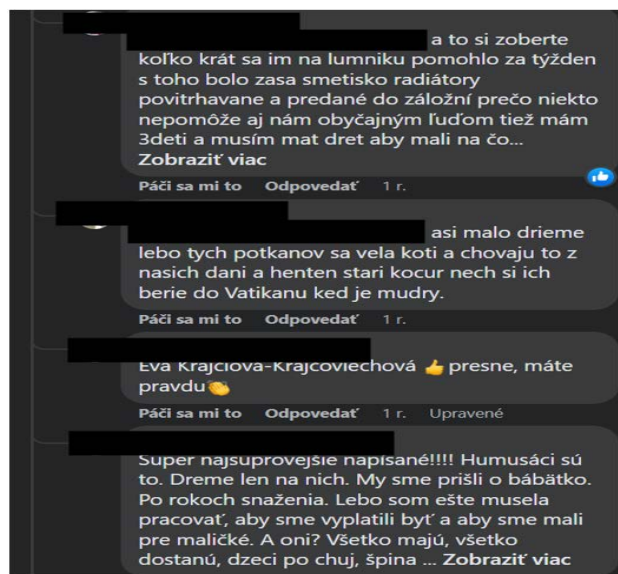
a to si zoberte koľko krát sa im na lumniku pomohlo za týžden s toho bolo zasa smetisko radiátory povitrhavane a predané do záložní prečo niekto nepomôže aj nám obyčajným ľuďom tiež mám 3deti a musím mat dret aby mali na čo... Zobraziť viac

Páči sa mi to Odpovedať 1 r.

asi malo drieme lebo tych potkanov sa vela koti a chovaju to z nasich dani a henten stari kocur nech si ich berie do Vatikanu ked je mudry.

Páči sa mi to Odpovedať 1 r.

Eva Krajciova-Krajcoviechová 👍 presne, máte pravdu👏

Páči sa mi to Odpovedať 1 r. Upravené

Super najsuprovejšie napísané!!!! Humusáci sú to. Dreme len na nich. My sme prišli o bábätko. Po rokoch snaženia. Lebo som ešte musela pracovať, aby sme vyplatili byť a aby sme mali pre maličké. A oni? Všetko majú, všetko dostanú, dzeci po chuj, špina ... Zobraziť viac